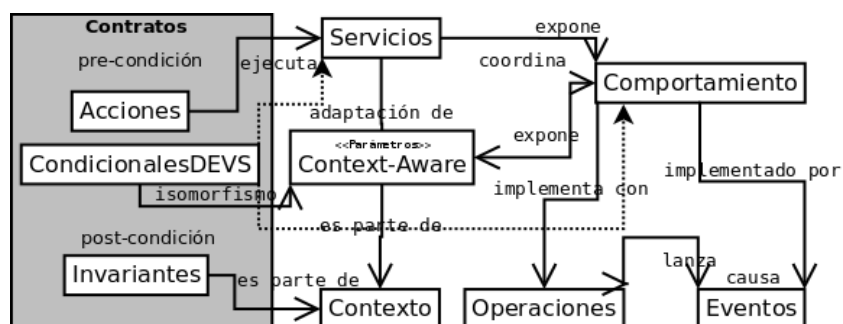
Contratos

pre-condición

Acciones

CondicionalesDEVS

post-condición

Invariantes

Servicios

ejecuta

expone

coordina

Comportamiento

adaptación de

<<Parámetros>>
Context-Aware

expone

isomorfismo

implementa con

implementado por

es parte de

lanza

causa

es parte de

Contexto

Operaciones

Eventos